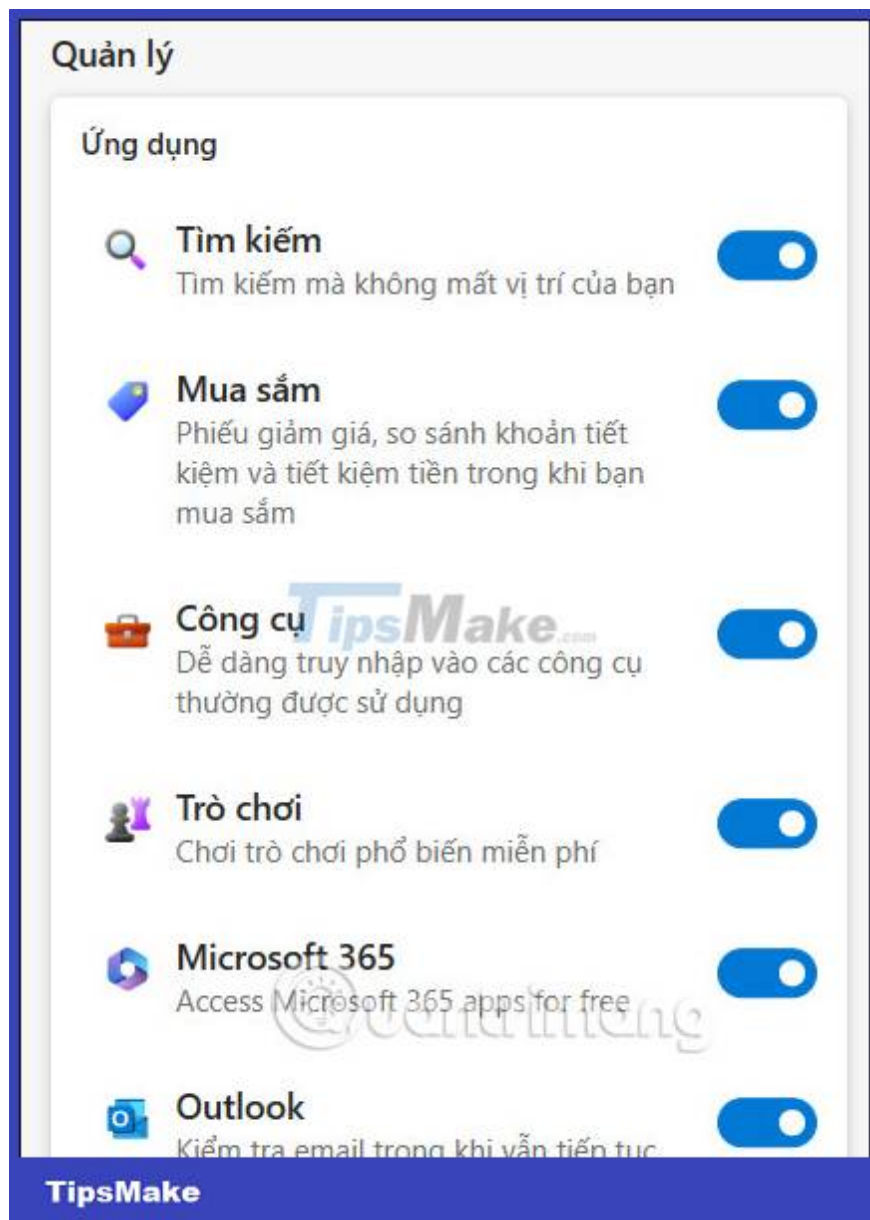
Quản lý

Ứng dụng

Tìm kiếm
Tìm kiếm mà không mất vị trí của bạn

Mua sắm
Phiếu giảm giá, so sánh khoản tiết kiệm và tiết kiệm tiền trong khi bạn mua sắm

Công cụ
Dễ dàng truy nhập vào các công cụ thường được sử dụng

Trò chơi
Chơi trò chơi phổ biến miễn phí

Microsoft 365
Access Microsoft 365 apps for free

Outlook
Kiểm tra email trong khi vẫn tiếp tục

TipsMake